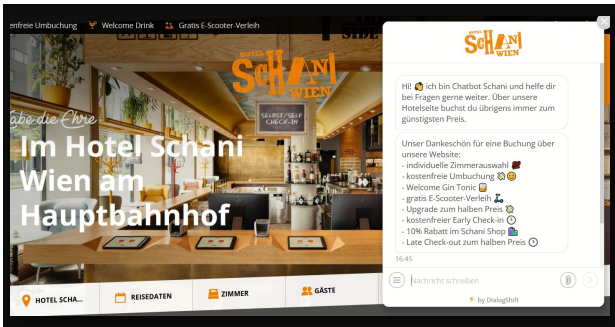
enfreie Umbuchung Welcome Drink Gratis E-Scooter-Verleih

HOTEL SCHANI WIEN

SELECT/SELF CHECK-IN

abe die Ehre

Im Hotel Schani Wien am Hauptbahnhof

HOTEL SCHA... REISEDATEN ZIMMER GÄSTE

HOTEL SCHANI WIEN

Hi! ich bin Chatbot Schani und helfe dir bei Fragen gerne weiter. Über unsere Hotelseite buchst du übrigens immer zum günstigsten Preis.

Unser Dankeschön für eine Buchung über unsere Website:
- individuelle Zimmerauswahl
- kostenfreie Umbuchung
- Welcome Gin Tonic
- gratis E-Scooter-Verleih
- Upgrade zum halben Preis
- kostenfreier Early Check-in
- 10% Rabatt im Schani Shop
- Late Check-out zum halben Preis

16:45

Nachricht schreiben

by DialogShift